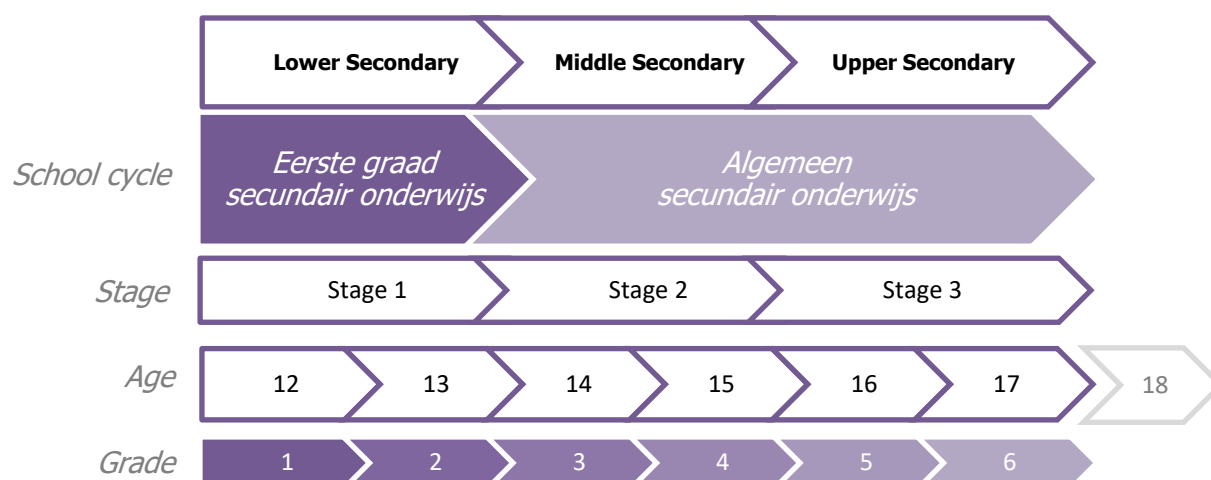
Lower Secondary | Middle Secondary | Upper Secondary

School cycle
Eerste graad secundair onderwijs
Algemeen secundair onderwijs

Stage
Stage 1 | Stage 2 | Stage 3

Age
12 | 13 | 14 | 15 | 16 | 17 | 18

Grade
1 | 2 | 3 | 4 | 5 | 6